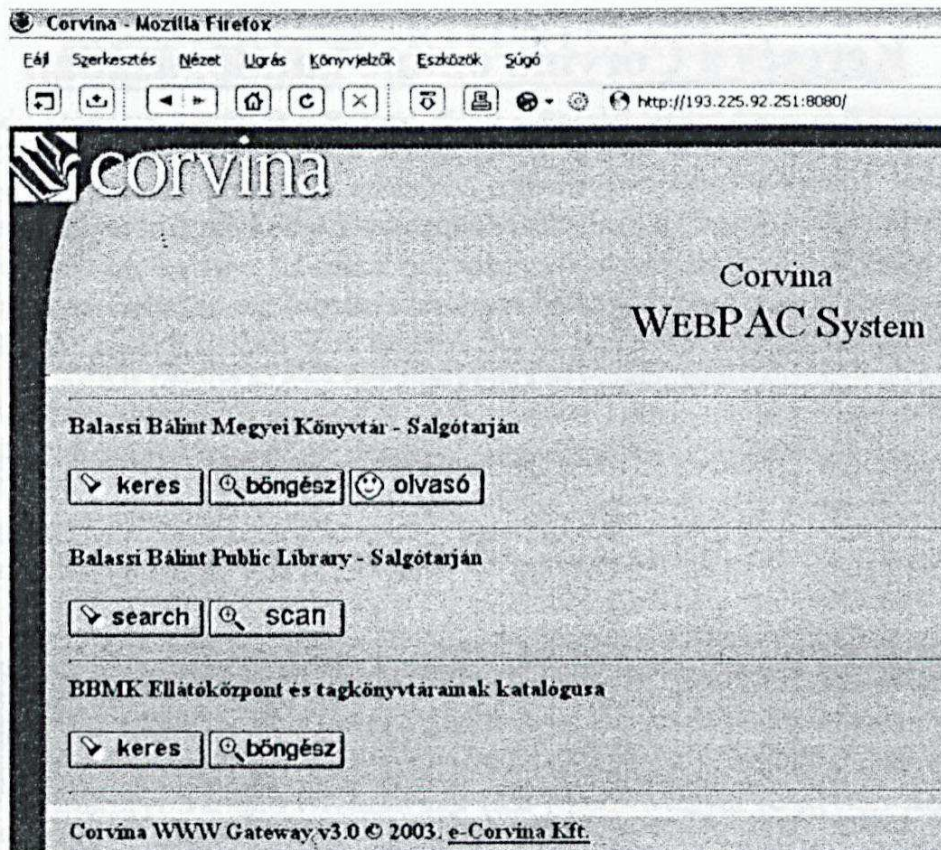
Corvina - Mozilla Firefox

Fájl Szerkesztés Nézet Ugrás Könyvjelzők Eszközök Súgó

http://193.225.92.251:8080/

corvina

Corvina
WEBPAC System

Balassi Bálint Megyei Könyvtár - Salgótarján

keres böngész olvasó

Balassi Bálint Public Library - Salgótarján

search scan

BBMK Ellátóközpont és tagkönyvtárainak katalógusa

keres böngész

Corvina WWW Gateway v3.0 © 2003. e-Corvina Kft.